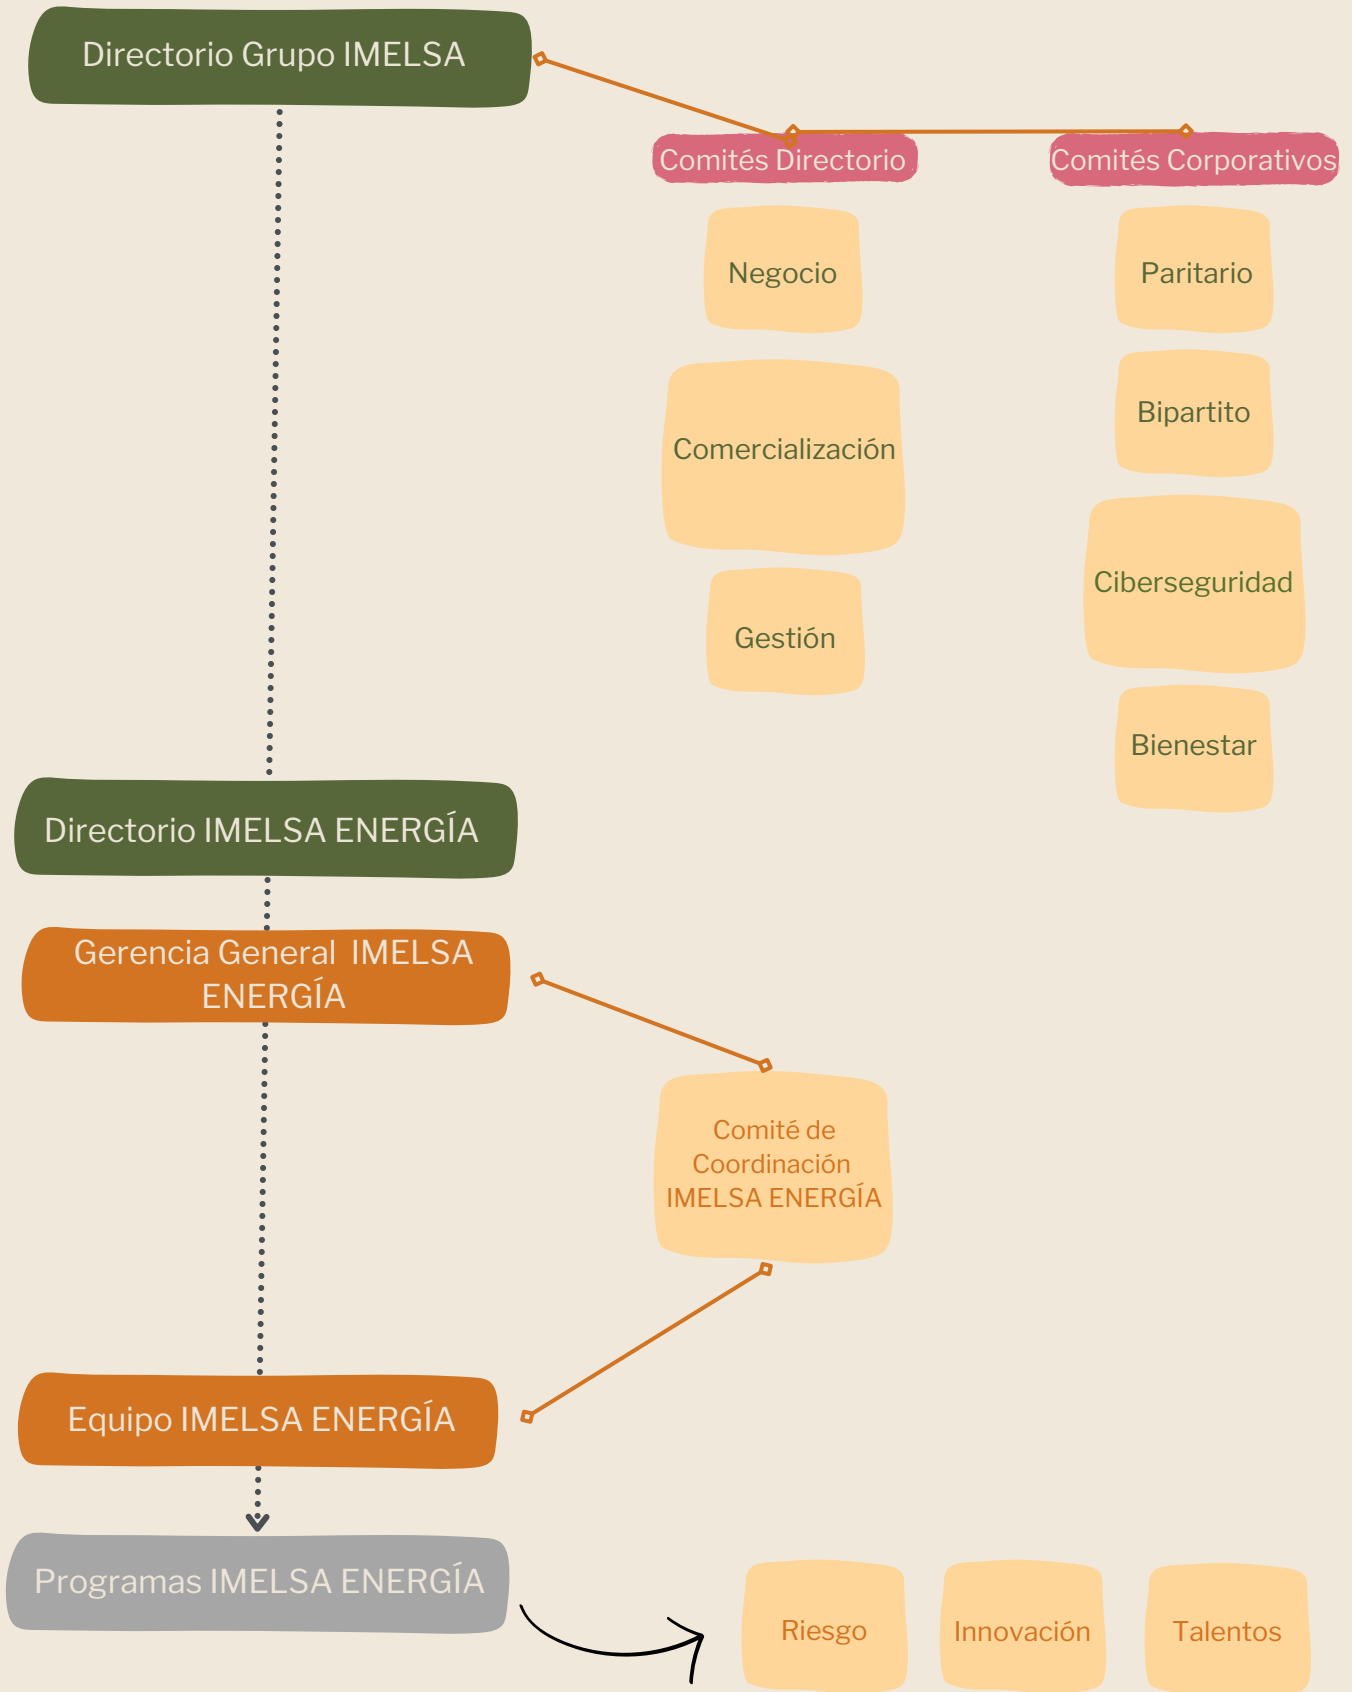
Directorio Grupo IMELSA

Comités Directorio

Comités Corporativos

Negocio

Comercialización

Gestión

Paritario

Bipartito

Ciberseguridad

Bienestar

Directorio IMELSA ENERGÍA

Gerencia General IMELSA ENERGÍA

Comité de Coordinación IMELSA ENERGÍA

Equipo IMELSA ENERGÍA

Programas IMELSA ENERGÍA

Riesgo

Innovación

Talentos